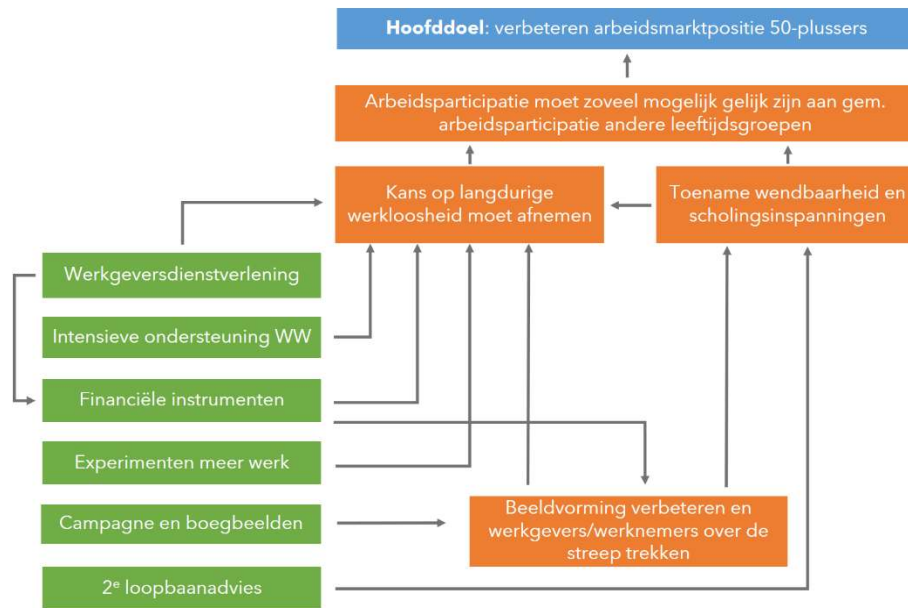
**Hoofddoel**: verbeteren arbeidsmarktpositie 50-plussers

Arbeidsparticipatie moet zoveel mogelijk gelijk zijn aan gem. arbeidsparticipatie andere leeftijdsgroepen

Kans op langdurige werkloosheid moet afnemen

Toename wendbaarheid en scholingsinspanningen

Werkgeversdienstverlening

Intensieve ondersteuning WW

Financiële instrumenten

Experimenten meer werk

Campagne en boegbeelden

2$^e$ loopbaanadvies

Beeldvorming verbeteren en werkgevers/werknemers over de streep trekken